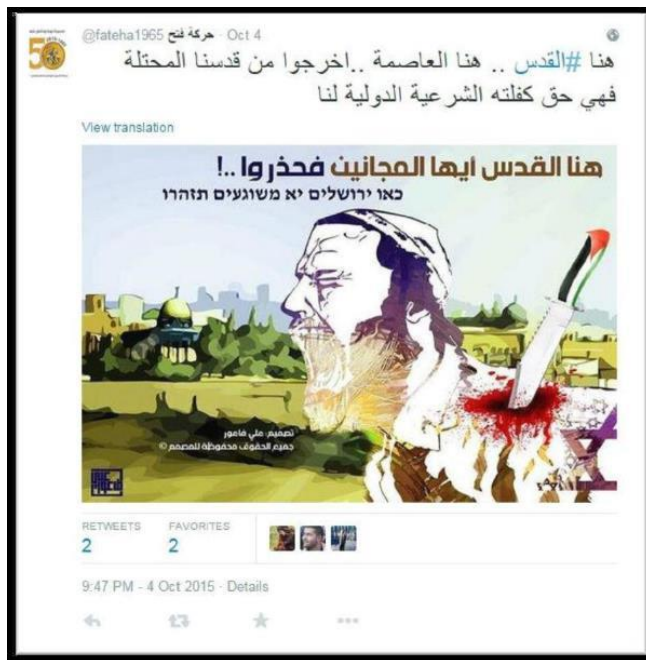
حركة فتح @fateha1965 · Oct 4

هنا #القدس .. هنا العاصمة ..اخرجوا من قدسنا المحتلة فهي حق كفلته الشرعية الدولية لنا

View translation

هنا القدس ايها المجانين فحذروا ..!

כאן ירושלים יא משוגעים תזהרו

تصميم علي فامور
جميع الحقوق محفوظة للمصمم ©

RETWEETS 2 FAVORITES 2

9:47 PM - 4 Oct 2015 · Details